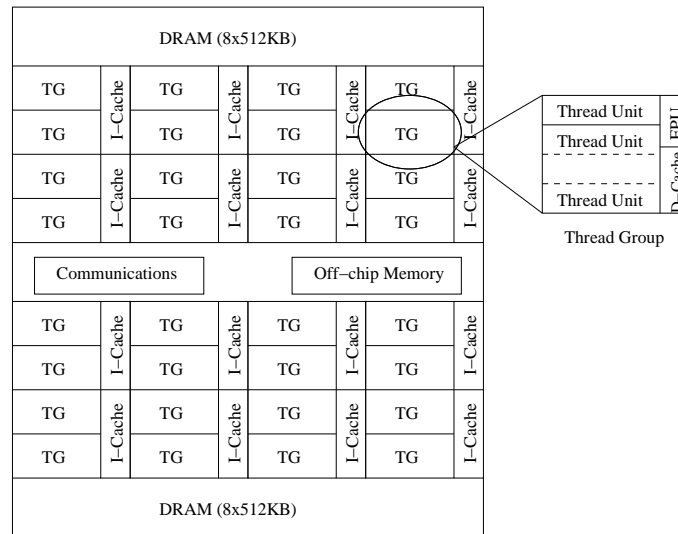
DRAM (8x512KB)

TG I–Cache TG I–Cache TG I–Cache TG I–Cache
TG TG TG TG
TG I–Cache TG I–Cache TG I–Cache TG I–Cache
TG TG TG TG

Thread Unit
Thread Unit
Thread Unit
FPU
D–Cache

Thread Group

Communications

Off–chip Memory

TG I–Cache TG I–Cache TG I–Cache TG I–Cache
TG TG TG TG
TG I–Cache TG I–Cache TG I–Cache TG I–Cache
TG TG TG TG

DRAM (8x512KB)